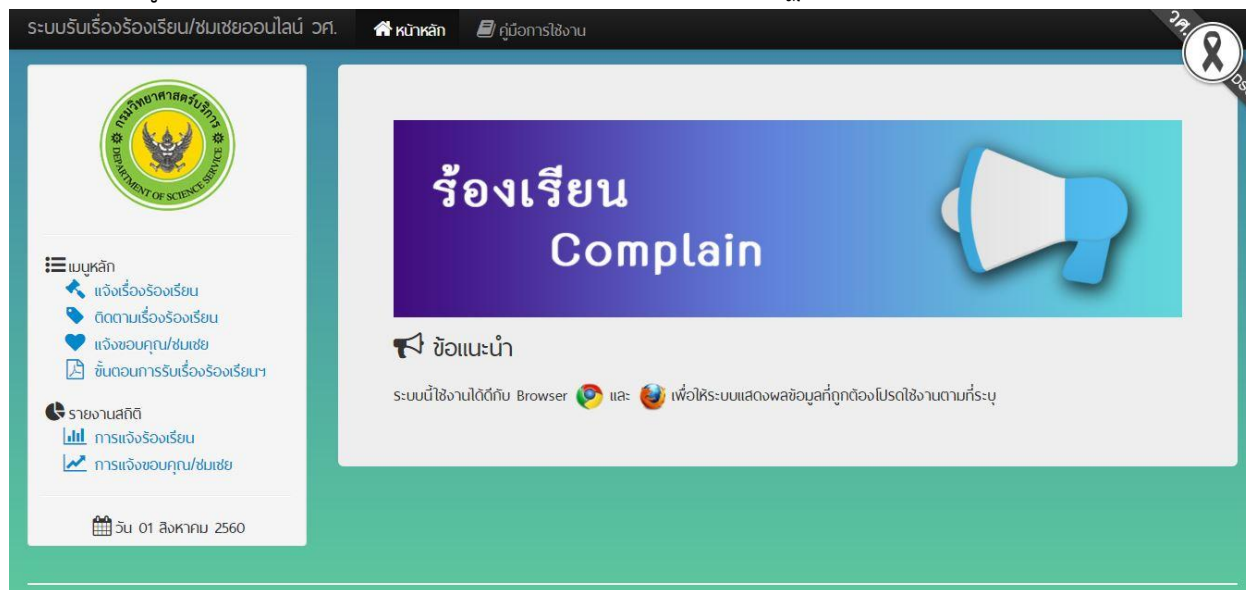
ระบบรับเรื่องร้องเรียน/ชมเชยออนไลน์ วศ.

หน้าหลัก

คู่มือการใช้งาน

วศ.

กรมวิทยาศาสตร์บริการ
DEPARTMENT OF SCIENCE SERVICE

เมนูหลัก
แจ้งเรื่องร้องเรียน
ติดตามเรื่องร้องเรียน
แจ้งขอบคุณ/ชมเชย
ขั้นตอนการรับเรื่องร้องเรียนฯ

รายงานสถิติ
การแจ้งร้องเรียน
การแจ้งขอบคุณ/ชมเชย

วัน 01 สิงหาคม 2560

ร้องเรียน
Complain

ข้อแนะนำ

ระบบนี้ใช้งานได้ดีกับ Browser และ เพื่อให้ระบบแสดงผลข้อมูลที่ถูกต้องโปรดใช้งานตามที่ระบุ